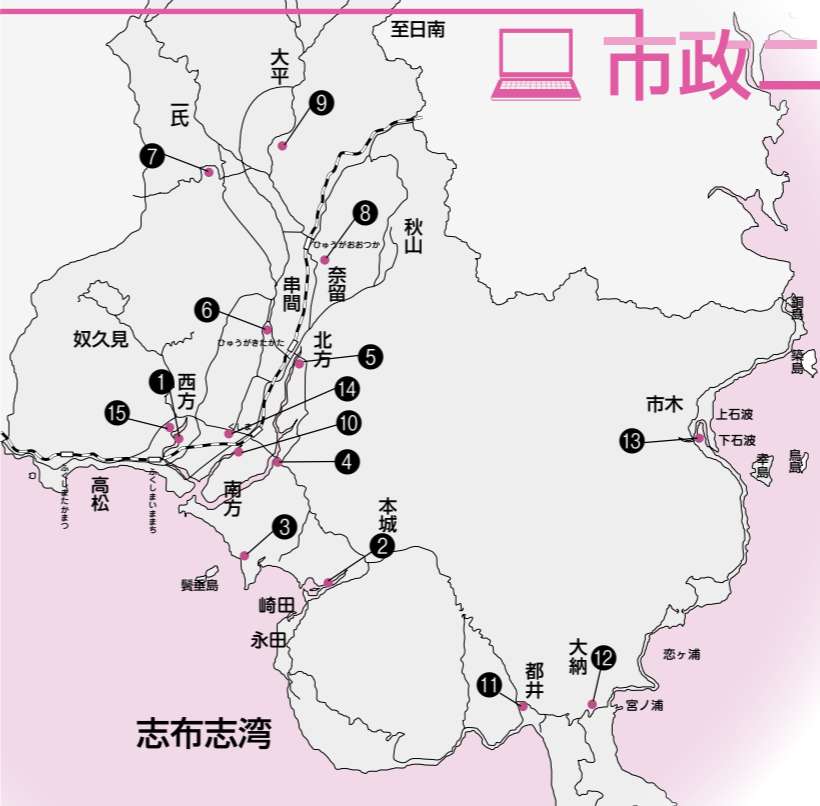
市政こ

至日南

大平

9

氏

7

8

ひゅうがおおつか

秋山

奈留

串間

ひゅうがきたかた

6

北方

5

奴久見

1

西方

14

15

10

4

ふくしまたかまつ

ふくしまいまち

高松

南方

本城

3

2

鬢垂島

崎田

永田

市木

上石波

下石波

13

築島

幸島

島

11

都井

12

大納

恋ヶ浦

宮ノ浦

志布志湾